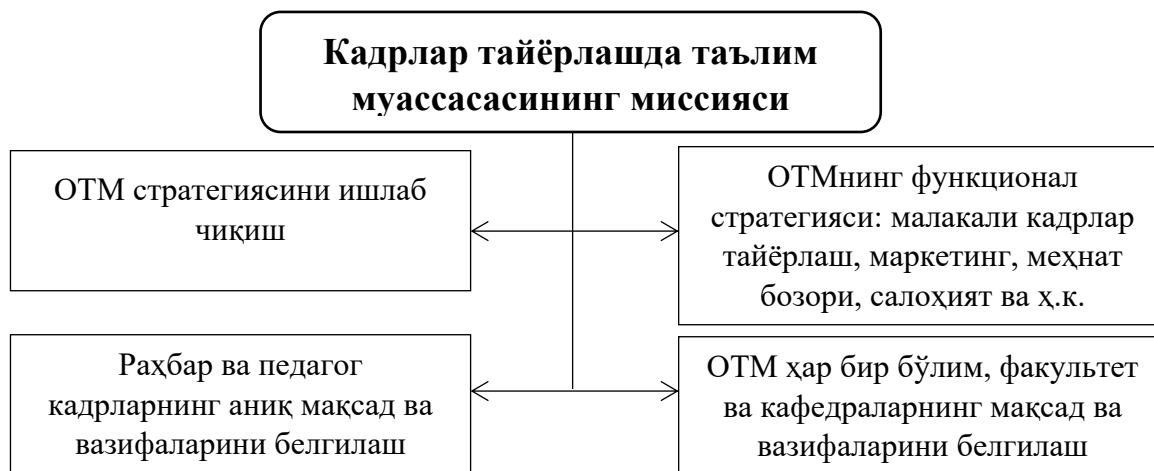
Кадрлар тайёрлашда таълим муассасасининг миссияси

ОТМ стратегиясини ишлаб чиқиш

ОТМнинг функционал стратегияси: малакали кадрлар тайёрлаш, маркетинг, меҳнат бозори, салоҳият ва ҳ.к.

Раҳбар ва педагог кадрларнинг аниқ мақсад ва вазифаларини белгилаш

ОТМ ҳар бир бўлим, факультет ва кафедраларнинг мақсад ва вазифаларини белгилаш